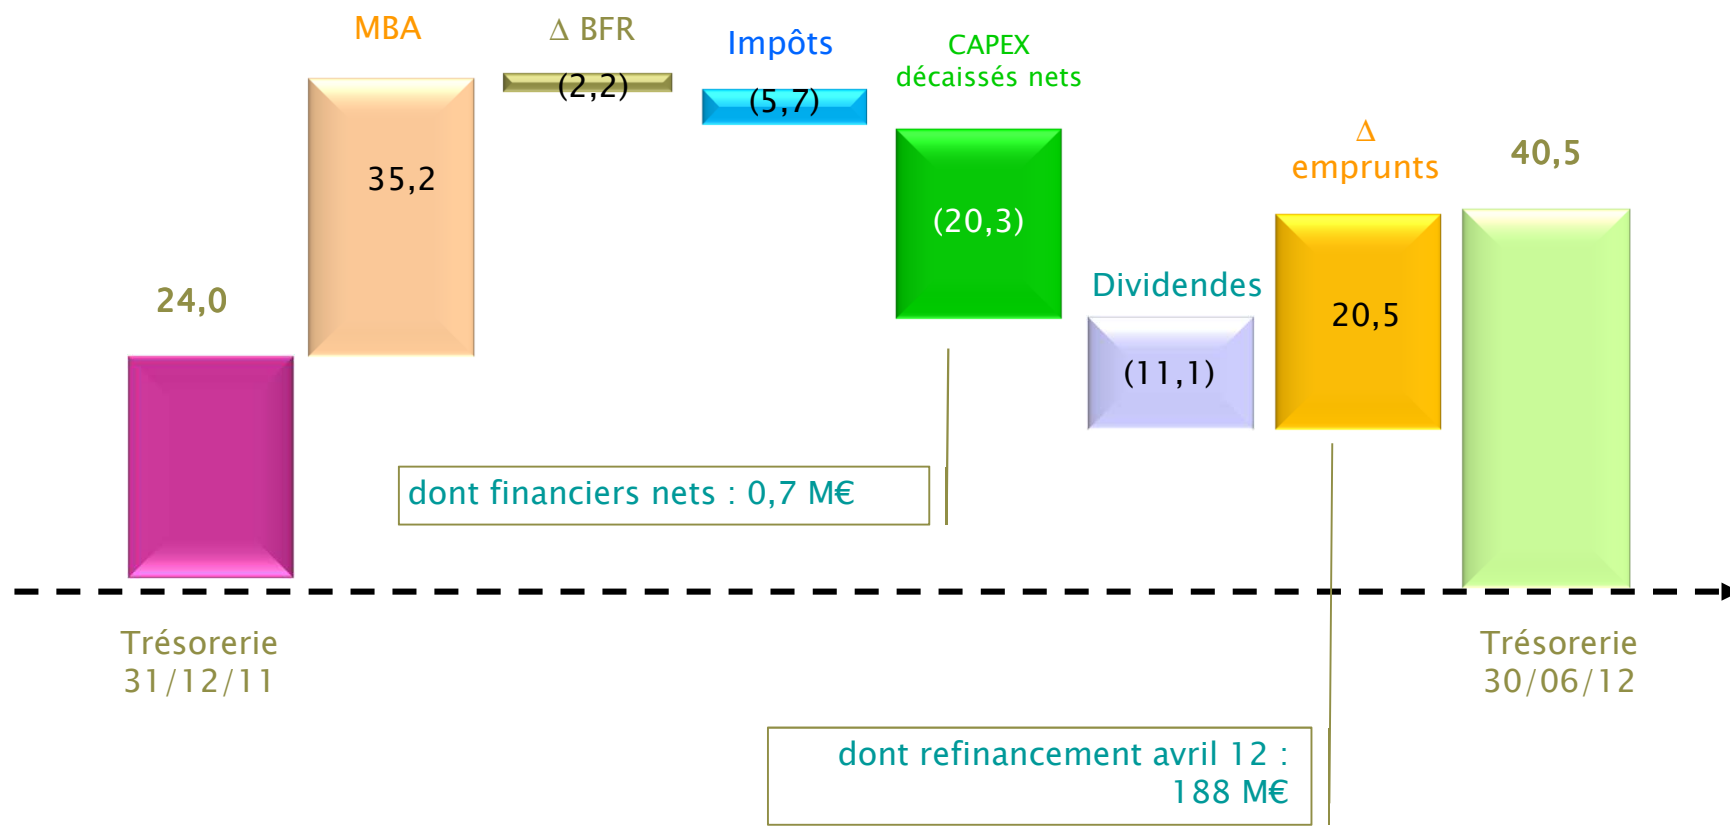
MBA

Δ BFR

Impôts

CAPEX décaissés nets

Δ emprunts

40,5

35,2

(2,2)

(5,7)

(20,3)

24,0

Dividendes

20,5

(11,1)

dont financiers nets : 0,7 M€

Trésorerie 31/12/11

Trésorerie 30/06/12

dont refinancement avril 12 : 188 M€